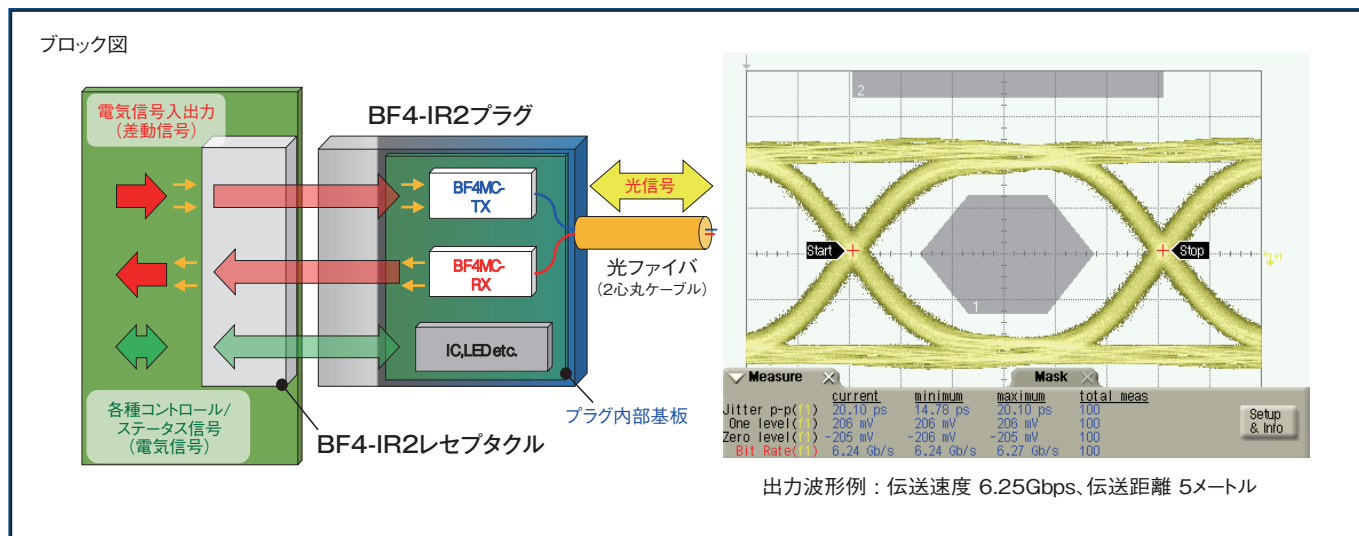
ブロック図

電気信号入出力
（差動信号）

BF4-IR2プラグ

BF4MC-TX

BF4MC-RX

IC,LED etc.

光信号

光ファイバ
（2心丸ケーブル）

プラグ内部基板

各種コントロール/ステータス信号
（電気信号）

BF4-IR2レセプタクル

2

Start

Stop

1

Measure

Mask

| | current | minimum | maximum | total meas |
|---|---|---|---|---|
| Jitter p-p(f1) | 20.10 ps | 14.78 ps | 20.10 ps | 100 |
| One level(f1) | 206 mV | 206 mV | 206 mV | 100 |
| Zero level(f1) | -205 mV | -206 mV | -205 mV | 100 |
| Bit Rate(f1) | 6.24 Gb/s | 6.24 Gb/s | 6.27 Gb/s | 100 |

Setup & Info

出力波形例：伝送速度 6.25Gbps、伝送距離 5メートル